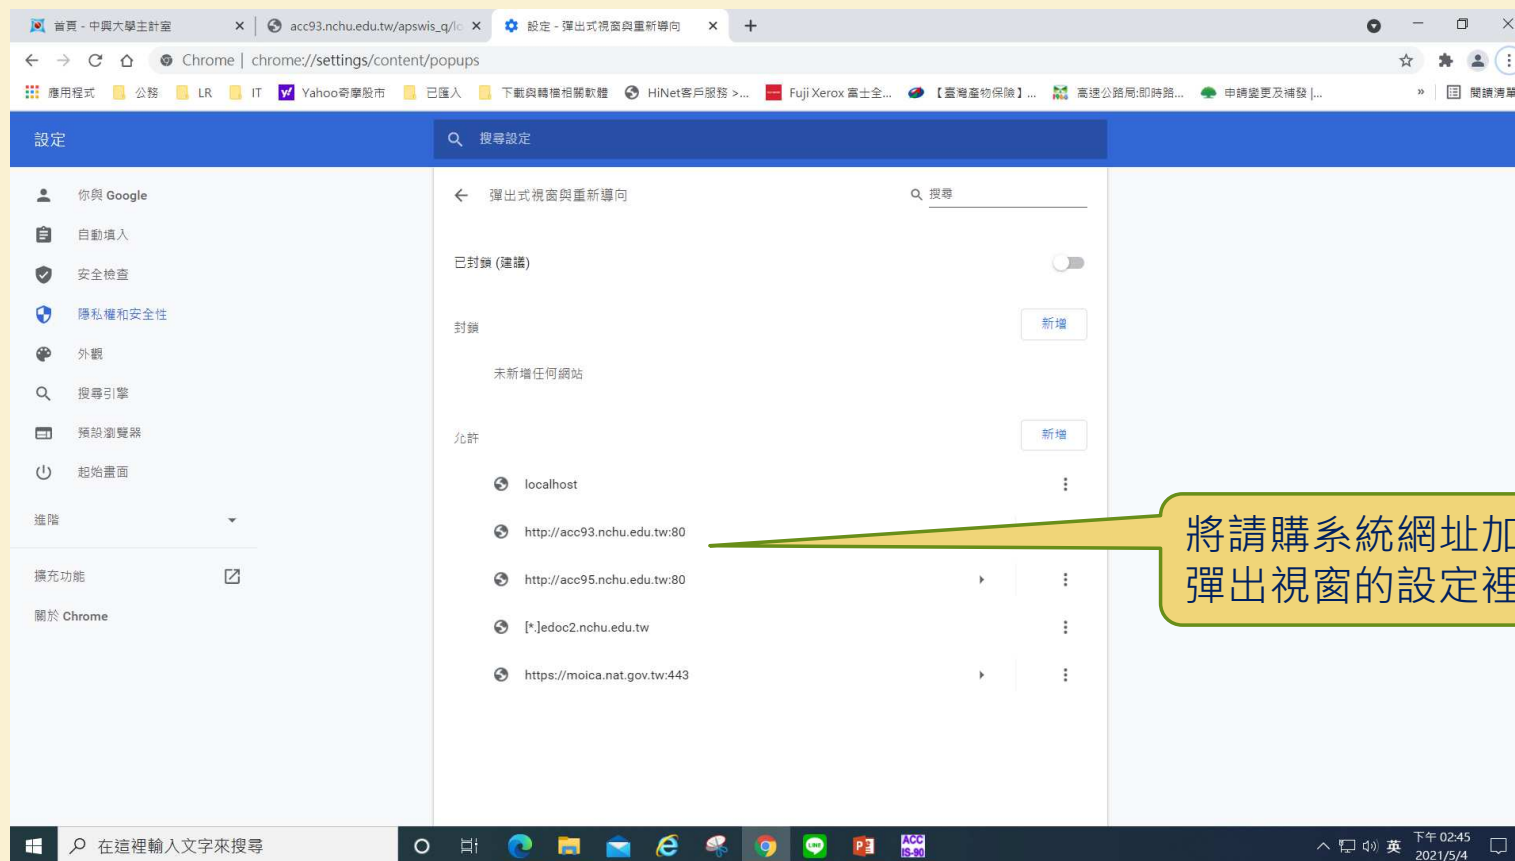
首頁 - 中興大學主計室 ×
acc93.nchu.edu.tw/apswis_q/lo ×
設定 - 彈出式視窗與重新導向 ×
+

Chrome | chrome://settings/content/popups

應用程式 公務 LR IT Yahoo奇摩股市 已匯入 下載與轉檔相關軟體 HiNet客戶服務 >... Fuji Xerox 富士全... 【臺灣產物保險】... 高速公路局:即時路... 申請變更及補發 |... » 閱讀清單

設定
搜尋設定

你與 Google
自動填入
安全檢查
隱私權和安全性
外觀
搜尋引擎
預設瀏覽器
起始畫面
進階
擴充功能
關於 Chrome

彈出式視窗與重新導向
搜尋

已封鎖 (建議)

封鎖
新增
未新增任何網站

允許
新增
localhost
http://acc93.nchu.edu.tw:80
http://acc95.nchu.edu.tw:80
[*.]edoc2.nchu.edu.tw
https://moica.nat.gov.tw:443

將請購系統網址加
彈出視窗的設定裡

在這裡輸入文字來搜尋

下午 02:45
2021/5/4
英